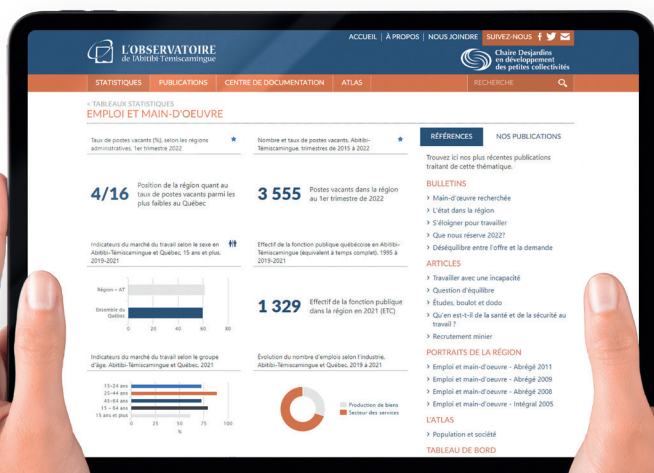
L'OBSERVATOIRE
de l'Abitibi-Témiscamingue

ACCUEIL | À PROPOS | NOUS JOINDRE | SUIVEZ-NOUS

Chaire Desjardins en développement des petites collectivités

STATISTIQUES | PUBLICATIONS | CENTRE DE DOCUMENTATION | ATLAS | RECHERCHE

< TABLEAUX STATISTIQUES
EMPLOI ET MAIN-D'OEUVRE

Taux de postes vacants (%), selon les régions administratives, 1er trimestre 2022

4/16 Position de la région quant au taux de postes vacants parmi les plus faibles au Québec

Nombre et taux de postes vacants, Abitibi-Témiscamingue, trimestres de 2015 à 2022

3 555 Postes vacants dans la région au 1er trimestre de 2022

Indicateurs du marché du travail selon le sexe en Abitibi-Témiscamingue et Québec, 15 ans et plus, 2019-2021

Région – AT
Ensemble du Québec
0 20 40 60 80

Effectif de la fonction publique québécoise en Abitibi-Témiscamingue (équivalent à temps complet), 1995 à 2019-2021

1 329 Effectif de la fonction publique dans la région en 2021 (ETC)

Indicateurs du marché du travail selon le groupe d'âge, Abitibi-Témiscamingue et Québec, 2021

15-24 ans
25-44 ans
45-64 ans
15 - 64 ans
15 ans et plus
0 25 50 75 100
%

Évolution du nombre d'emplois selon l'industrie, Abitibi-Témiscamingue et Québec, 2019 à 2021

Production de biens
Secteur des services

RÉFÉRENCES | NOS PUBLICATIONS

Trouvez ici nos plus récentes publications traitant de cette thématique.

BULLETINS
› Main-d'œuvre recherchée
› L'état dans la région
› S'éloigner pour travailler
› Que nous réserve 2022?
› Déséquilibre entre l'offre et la demande

ARTICLES
› Travailler avec une incapacité
› Question d'équilibre
› Études, boulot et dodo
› Qu'en est-t-il de la santé et de la sécurité au travail ?
› Recrutement minier

PORTRAITS DE LA RÉGION
› Emploi et main-d'oeuvre - Abrégé 2011
› Emploi et main-d'oeuvre - Abrégé 2009
› Emploi et main-d'oeuvre - Abrégé 2008
› Emploi et main-d'oeuvre - Intégral 2005

L'ATLAS
› Population et société

TABLEAU DE BORD